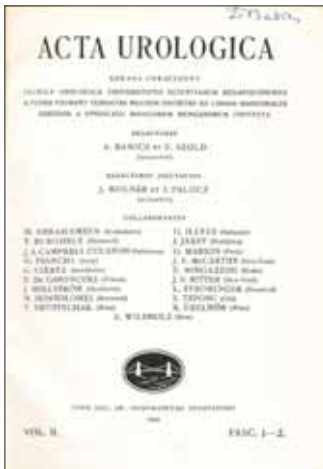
Szabó

ACTA UROLOGICA

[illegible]

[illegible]

REDACTORES

A. BABICS ET E. SZOLD

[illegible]

A. MOLNÁR ET J. PALOCZ

COLLABORANTES

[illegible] (Budapest) | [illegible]
F. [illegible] | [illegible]
J. A. CAMPBELL COLSTON ([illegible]) | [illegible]
G. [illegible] | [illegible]
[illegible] | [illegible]
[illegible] | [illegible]
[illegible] | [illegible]
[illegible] | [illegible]
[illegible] | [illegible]

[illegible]

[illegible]

VOL. II. | FASC. 1—2.